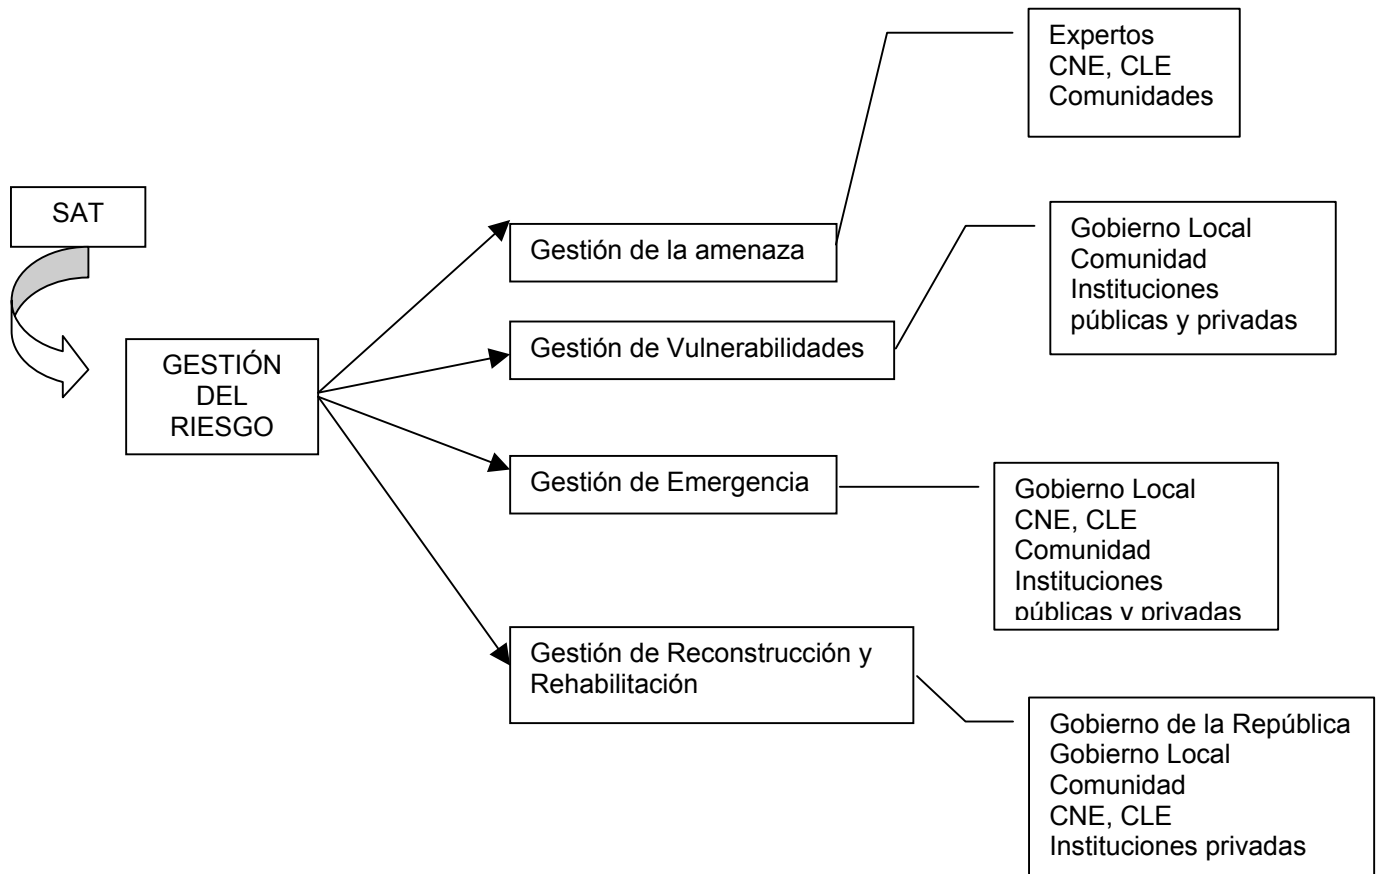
SAT

GESTIÓN DEL RIESGO

Gestión de la amenaza

Expertos
CNE, CLE
Comunidades

Gestión de Vulnerabilidades

Gobierno Local
Comunidad
Instituciones públicas y privadas

Gestión de Emergencia

Gobierno Local
CNE, CLE
Comunidad
Instituciones
públicas y privadas

Gestión de Reconstrucción y Rehabilitación

Gobierno de la República
Gobierno Local
Comunidad
CNE, CLE
Instituciones privadas